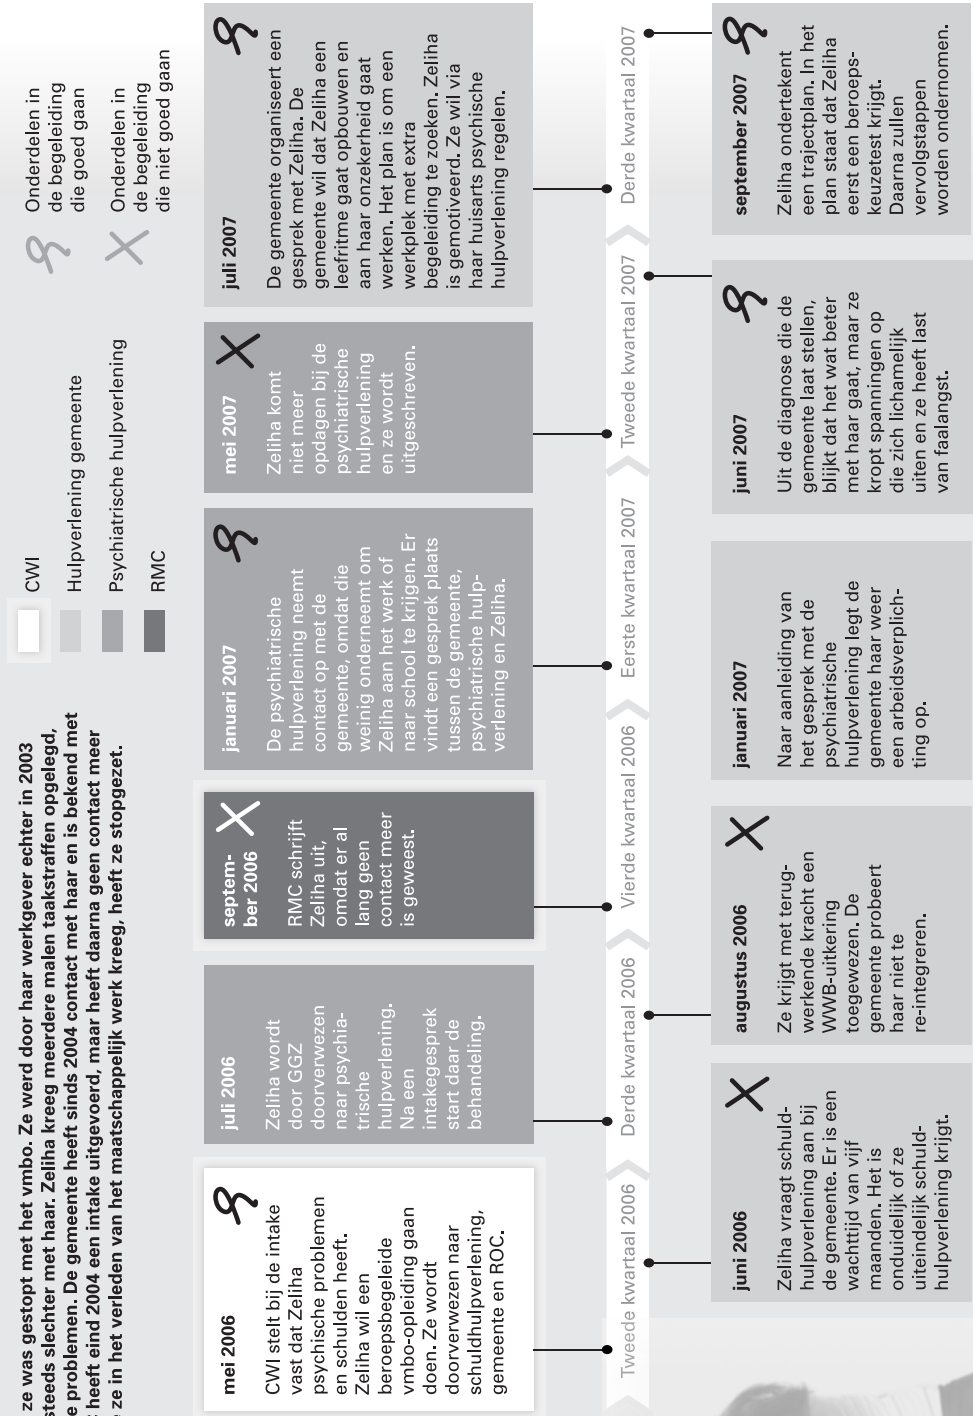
ze was gestopt met het vmbo. Ze werd door haar werkgever echter in 2003 steeds slechter met haar. Zeliha kreeg meerdere malen taakstraffen opgelegd. e problemen. De gemeente heeft sinds 2004 contact met haar en is bekend met heeft eind 2004 een intake uitgevoerd, maar heeft daarna geen contact meer ze in het verleden van het maatschappelijk werk kreeg, heeft ze stopgezet.

CWI

Hulpverlening gemeente

Psychiatrische hulpverlening

RMC

Onderdelen in de begeleiding die goed gaan

Onderdelen in de begeleiding die niet goed gaan

mei 2006
CWI stelt bij de intake vast dat Zeliha psychische problemen en schulden heeft. Zeliha wil een beroepsbegeleide vmbo-opleiding gaan doen. Ze wordt doorverwezen naar schuldhulpverlening, gemeente en ROC.

juli 2006
Zeliha wordt door GGZ doorverwezen naar psychiatrische hulpverlening. Na een intakegesprek start daar de behandeling.

september 2006
RMC schrijft Zeliha uit, omdat er al lang geen contact meer is geweest.

januari 2007
De psychiatrische hulpverlening neemt contact op met de gemeente, omdat die weinig onderneemt om Zeliha aan het werk of naar school te krijgen. Er vindt een gesprek plaats tussen de gemeente, psychiatrische hulpverlening en Zeliha.

mei 2007
Zeliha komt niet meer opdagen bij de psychiatrische hulpverlening en ze wordt uitgeschreven.

juli 2007
De gemeente organiseert een gesprek met Zeliha. De gemeente wil dat Zeliha een leefritme gaat opbouwen en aan haar onzekerheid gaat werken. Het plan is om een werkplek met extra begeleiding te zoeken. Zeliha is gemotiveerd. Ze wil via haar huisarts psychische hulpverlening regelen.

Tweede kwartaal 2006 | Derde kwartaal 2006 | Vierde kwartaal 2006 | Eerste kwartaal 2007 | Tweede kwartaal 2007 | Derde kwartaal 2007

juni 2006
Zeliha vraagt schuldhulpverlening aan bij de gemeente. Er is een wachttijd van vijf maanden. Het is onduidelijk of ze uiteindelijk schuldhulpverlening krijgt.

augustus 2006
Ze krijgt met terugwerkende kracht een WWB-uitkering toegewezen. De gemeente probeert haar niet te re-integreren.

januari 2007
Naar aanleiding van het gesprek met de psychiatrische hulpverlening legt de gemeente haar weer een arbeidsverplichting op.

juni 2007
Uit de diagnose die de gemeente laat stellen, blijkt dat het wat beter met haar gaat, maar ze kropt spanningen op die zich lichamelijk uiten en ze heeft last van faalangst.

september 2007
Zeliha ondertekent een trajectplan. In het plan staat dat Zeliha eerst een beroepskeuzetest krijgt. Daarna zullen vervolgstappen worden ondernomen.